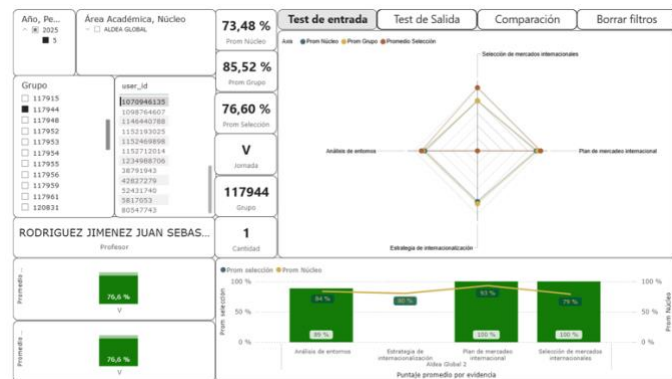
Año, Pe...
2025
3

Área Académica, Núcleo
ALDEA GLOBAL

73,48 %
Prom Núcleo

85,52 %
Prom Grupo

76,60 %
Prom Selección

V
Jornada

117944
Grupo

1
Cantidad

Test de entrada | Test de Salida | Comparación | Borrar filtros

Grupo
117915
117944
117948
117952
117953
117954
117955
117956
117959
117961
120831

user_id
1070946135
1098764607
1146440788
1152193025
1152469898
1152712014
1234988706
38791943
42827279
52431740
5817053
80547743

RODRIGUEZ JIMENEZ JUAN SEBAS...
Profesor

Eje ● Prom Núcleo ● Prom Grupo ● Promedio Selección

Selección de mercados internacionales
Análisis de entornos
Plan de mercadeo internacional
Estrategia de internacionalización

Promedio
76,6 %
V

Promedio
76,6 %
V

● Prom selección ● Prom Núcleo

100 %
50 %
0 %
Prom selección

84 %
80 %
93 %
79 %
80 %
100 %
100 %
100 %

Análisis de entornos
Estrategia de internacionalización
Plan de mercadeo internacional
Selección de mercados internacionales
Aldea Global 3
Puntaje promedio por evidencia

100 %
50 %
0 %
Prom Núcleo